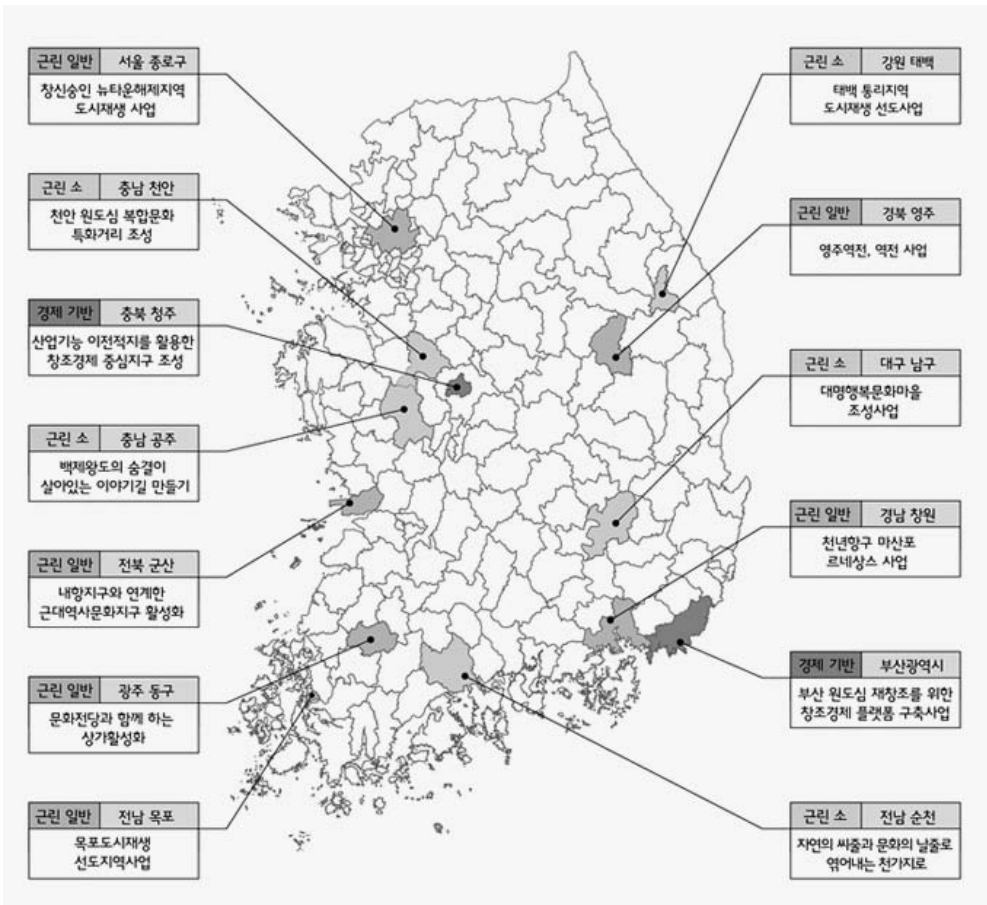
근린 일반 | 서울 종로구
창신숭인 뉴타운해제지역 도시재생 사업

근린 소 | 충남 천안
천안 원도심 복합문화 특화거리 조성

경제 기반 | 충북 청주
산업기능 이전적지를 활용한 창조경제 중심지구 조성

근린 소 | 충남 공주
백제왕도의 숨결이 살아있는 이야기길 만들기

근린 일반 | 전북 군산
내항지구와 연계한 근대역사문화지구 활성화

근린 일반 | 광주 동구
문화전당과 함께 하는 상가활성화

근린 일반 | 전남 목포
목포도시재생 선도지역사업

근린 소 | 강원 태백
태백 통리지역 도시재생 선도사업

근린 일반 | 경북 영주
영주역전, 역전 사업

근린 소 | 대구 남구
대명행복문화마을 조성사업

근린 일반 | 경남 창원
천년항구 마산포 르네상스 사업

경제 기반 | 부산광역시
부산 원도심 재창조를 위한 창조경제 플랫폼 구축사업

근린 소 | 전남 순천
자연의 씨줄과 문화의 날줄로 엮어내는 천가지로